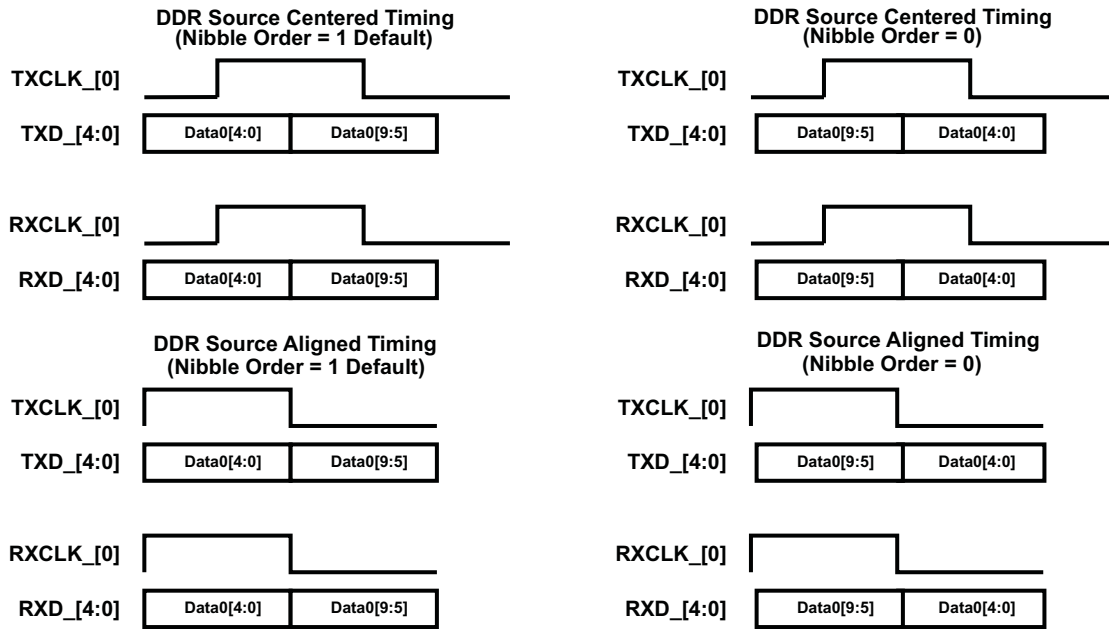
DDR Source Centered Timing
(Nibble Order = 1 Default)

TXCLK_[0]

TXD_[4:0] Data0[4:0] Data0[9:5]

RXCLK_[0]

RXD_[4:0] Data0[4:0] Data0[9:5]

DDR Source Aligned Timing
(Nibble Order = 1 Default)

TXCLK_[0]

TXD_[4:0] Data0[4:0] Data0[9:5]

RXCLK_[0]

RXD_[4:0] Data0[4:0] Data0[9:5]

DDR Source Centered Timing
(Nibble Order = 0)

TXCLK_[0]

TXD_[4:0] Data0[9:5] Data0[4:0]

RXCLK_[0]

RXD_[4:0] Data0[9:5] Data0[4:0]

DDR Source Aligned Timing
(Nibble Order = 0)

TXCLK_[0]

TXD_[4:0] Data0[9:5] Data0[4:0]

RXCLK_[0]

RXD_[4:0] Data0[9:5] Data0[4:0]